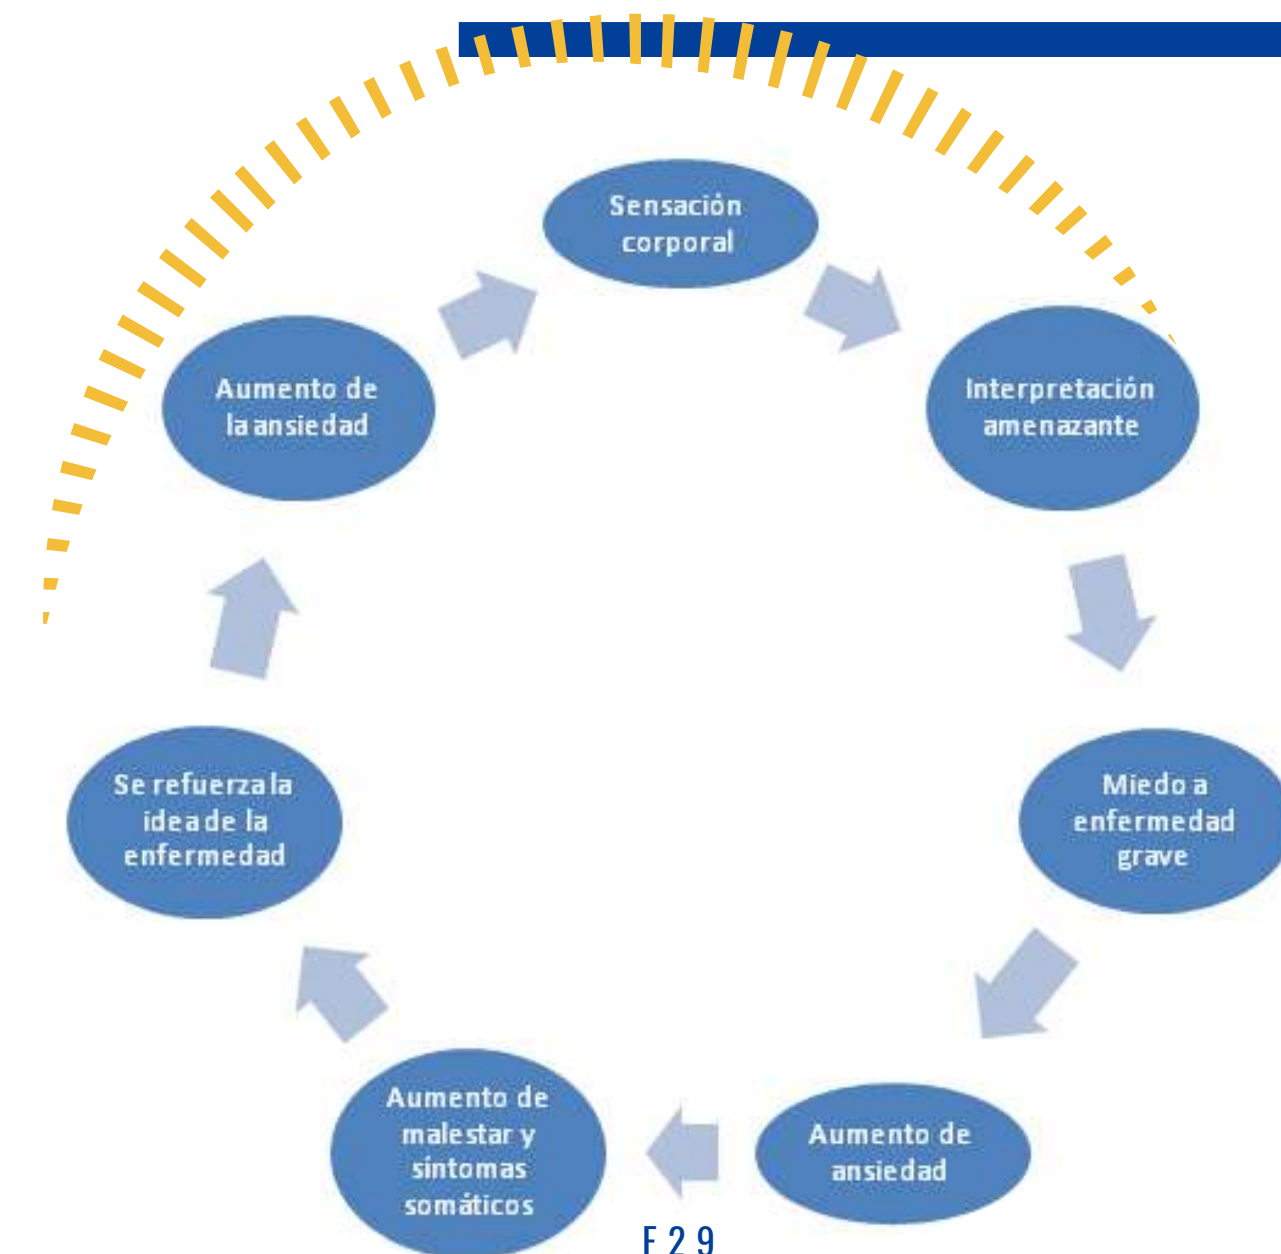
Sensación corporal

Interpretación amenazante

Miedo a enfermedad grave

Aumento de ansiedad

Aumento de malestar y síntomas somáticos

Se refuerza la idea de la enfermedad

Aumento de la ansiedad

F 2 9